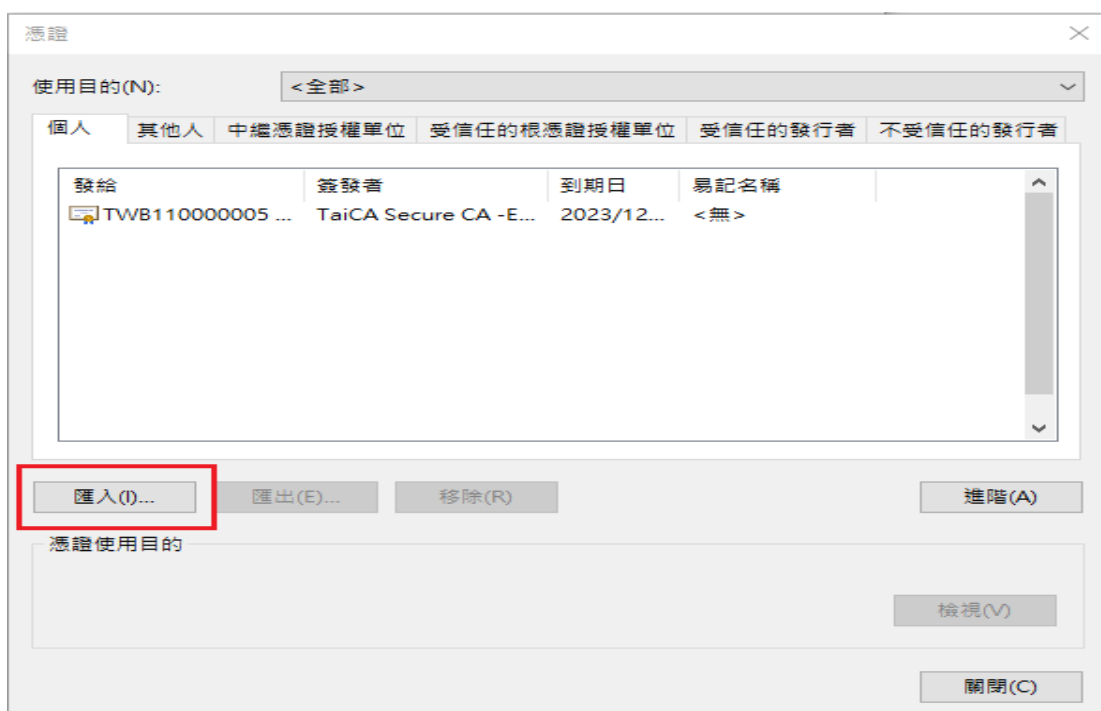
憑證

使用目的(N): <全部>

個人 其他人 中繼憑證授權單位 受信任的根憑證授權單位 受信任的發行者 不受信任的發行者

| 發給 | 簽發者 | 到期日 | 易記名稱 |
|---|---|---|---|
| TWB110000005 ... | TaiCA Secure CA -E... | 2023/12... | <無> |

匯入(I)... 匯出(E)... 移除(R) 進階(A)

憑證使用目的

檢視(V)

關閉(C)